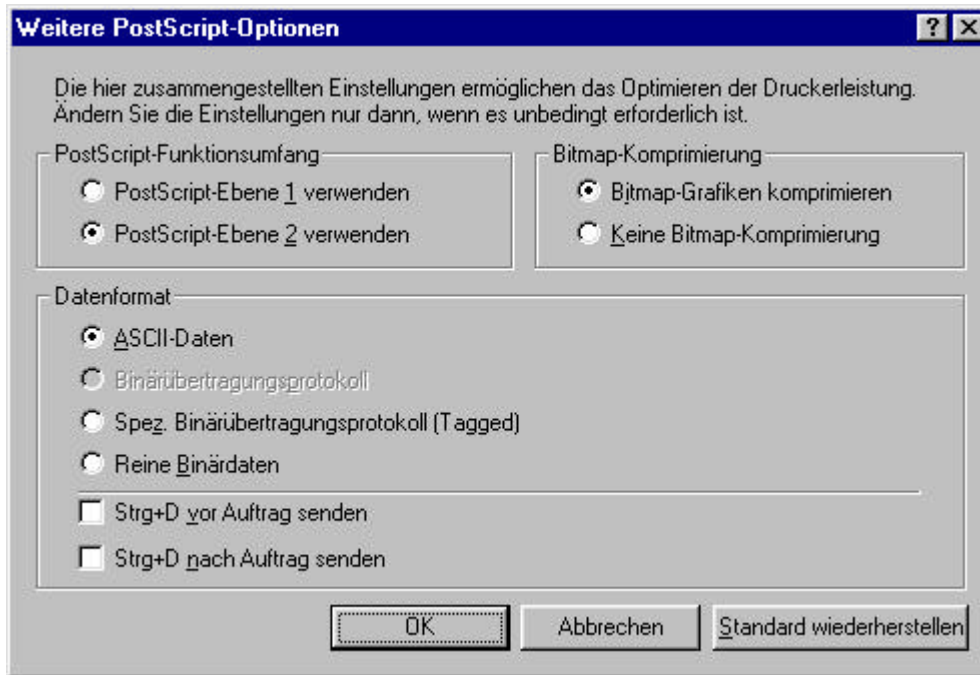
Weitere PostScript-Optionen

?

Die hier zusammengestellten Einstellungen ermöglichen das Optimieren der Druckerleistung. Ändern Sie die Einstellungen nur dann, wenn es unbedingt erforderlich ist.

PostScript-Funktionsumfang

PostScript-Ebene 1 verwenden

PostScript-Ebene 2 verwenden

Bitmap-Komprimierung

Bitmap-Grafiken komprimieren

Keine Bitmap-Komprimierung

Datenformat

ASCII-Daten

Binärübertragungsprotokoll

Spez. Binärübertragungsprotokoll (Tagged)

Reine Binärdaten

Strg+D vor Auftrag senden

Strg+D nach Auftrag senden

OK

Abbrechen

Standard wiederherstellen